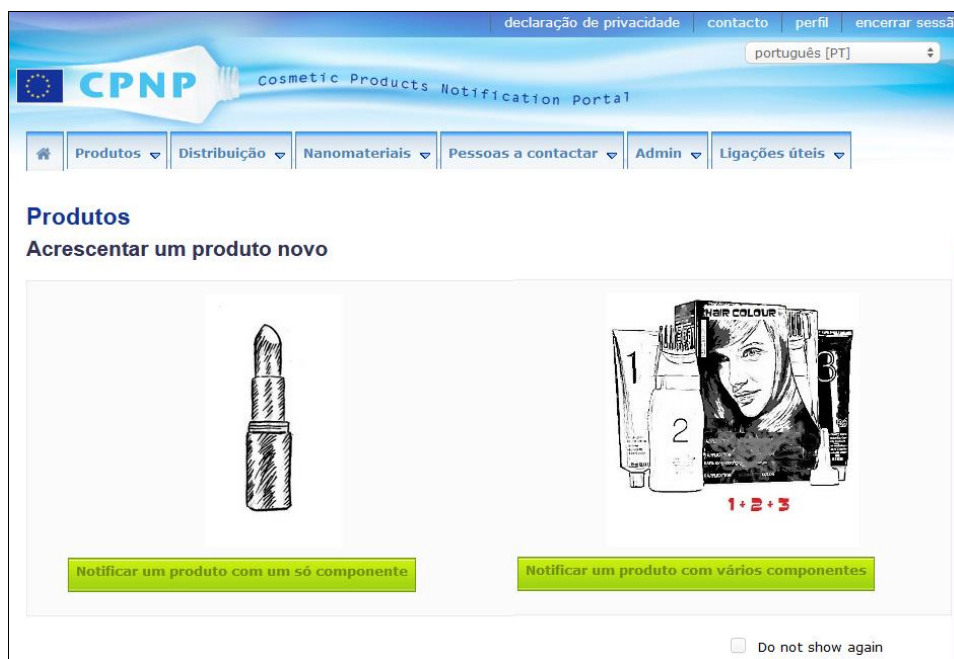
declaração de privacidade | contacto | perfil | encerrar sessã

português [PT]

CPNP Cosmetic Products Notification Portal

Produtos | Distribuição | Nanomateriais | Pessoas a contactar | Admin | Ligações úteis

Produtos

Acrescentar um produto novo

HAIR COLOUR

1

2

3

1+2+3

Notificar um produto com um só componente

Notificar um produto com vários componentes

Do not show again